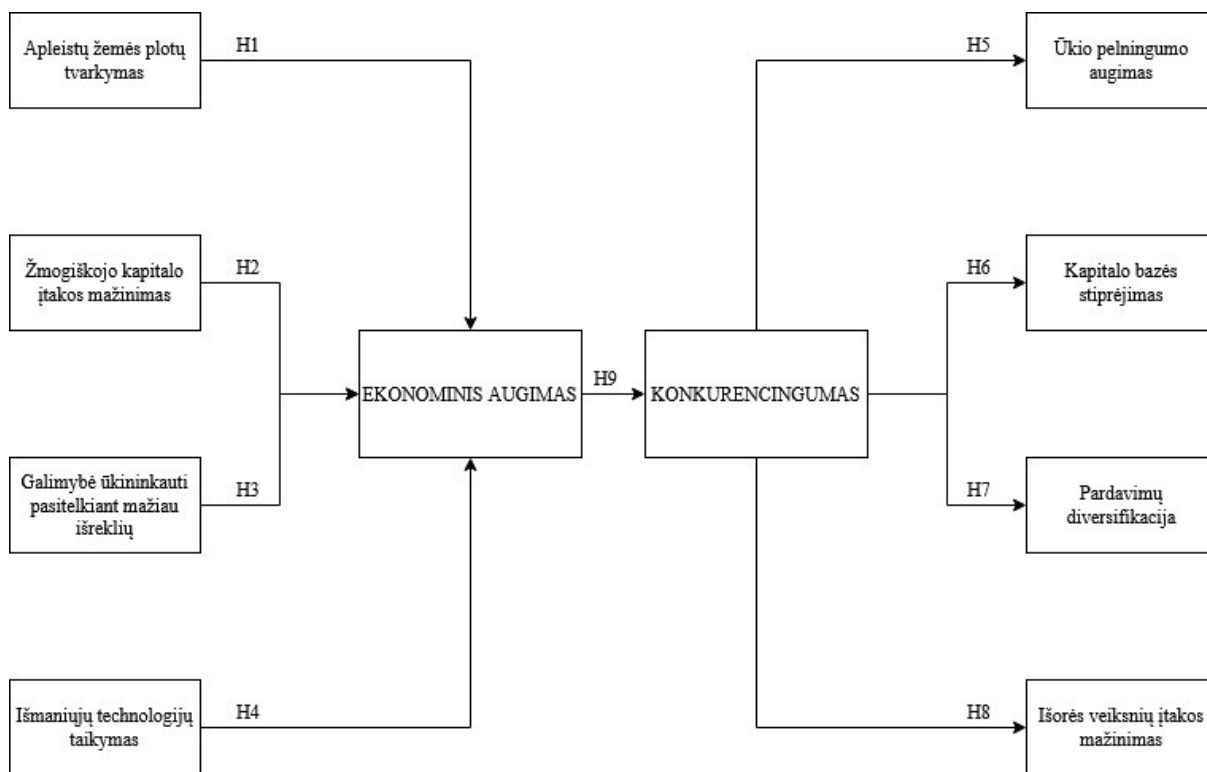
Apleistų žemės plotų tvarkymas

H1

Žmogiškojo kapitalo įtakos mažinimas

H2

Galimybė ūkininkauti pasitelkiant mažiau išreklių

H3

Išmaniųjų technologijų taikymas

H4

EKONOMINIS AUGIMAS

H9

KONKURENCINGUMAS

H5

Ūkio pelningumo augimas

H6

Kapitalo bazės stiprėjimas

H7

Pardavimų diversifikacija

H8

Išorės veiksnių įtakos mažinimas